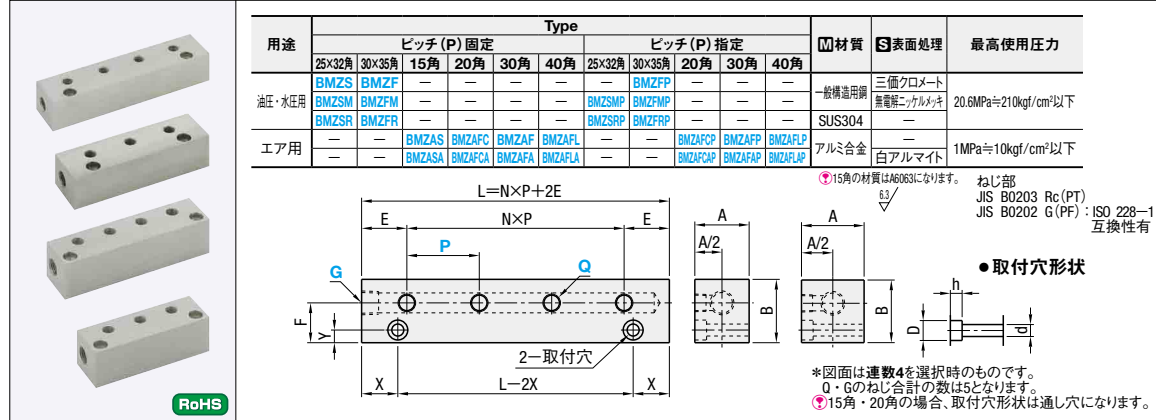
| 用途 | Type | | | | | | | | | | M材質 | S表面処理 | 最高使用圧力 |
|---|---|---|---|---|---|---|---|---|---|---|---|---|---|
| | ピッチ(P)固定 | | | | | | ピッチ(P)指定 | | | | | | |
| | 25×32角 | 30×35角 | 15角 | 20角 | 30角 | 40角 | 25×32角 | 30×35角 | 20角 | 30角 | 40角 | | | |
| 油圧・水圧用 | BMZS | BMZF | — | — | — | — | — | BMZFP | — | — | — | 一般構造用鋼 | 三価クロメート | 20.6MPa≒210kgf/cm²以下 |
| | BMZSM | BMZFM | — | — | — | — | BMZSMP | BMZFMP | — | — | — | | 無電解ニッケルメッキ | |
| | BMZSR | BMZFR | — | — | — | — | BMZSRP | BMZFRP | — | — | — | SUS304 | — | |
| エア用 | — | — | BMZAS | BMZAFC | BMZAF | BMZAFL | — | — | BMZAFCP | BMZAFP | BMZAFLP | アルミ合金 | — | 1MPa≒10kgf/cm²以下 |
| | — | — | BMZASA | BMZAFCA | BMZAFA | BMZAFLA | — | — | BMZAFCAP | BMZAFAP | BMZAFLAP | | 白アルマイト | |

15角の材質はA6063になります。

6.3

ねじ部
JIS B0203 Rc(PT)
JIS B0202 G(PF):ISO 228−1 互換性有

L=N×P+2E
E
N×P
E
P
G
Q
F
Y
2−取付穴
X
L−2X
X
A
A/2
B
A
A/2
B

●取付穴形状
h
D
d

*図面は連数4を選択時のものです。
Q・Gのねじ合計の数は5となります。
15角・20角の場合、取付穴形状は通し穴になります。

RoHS